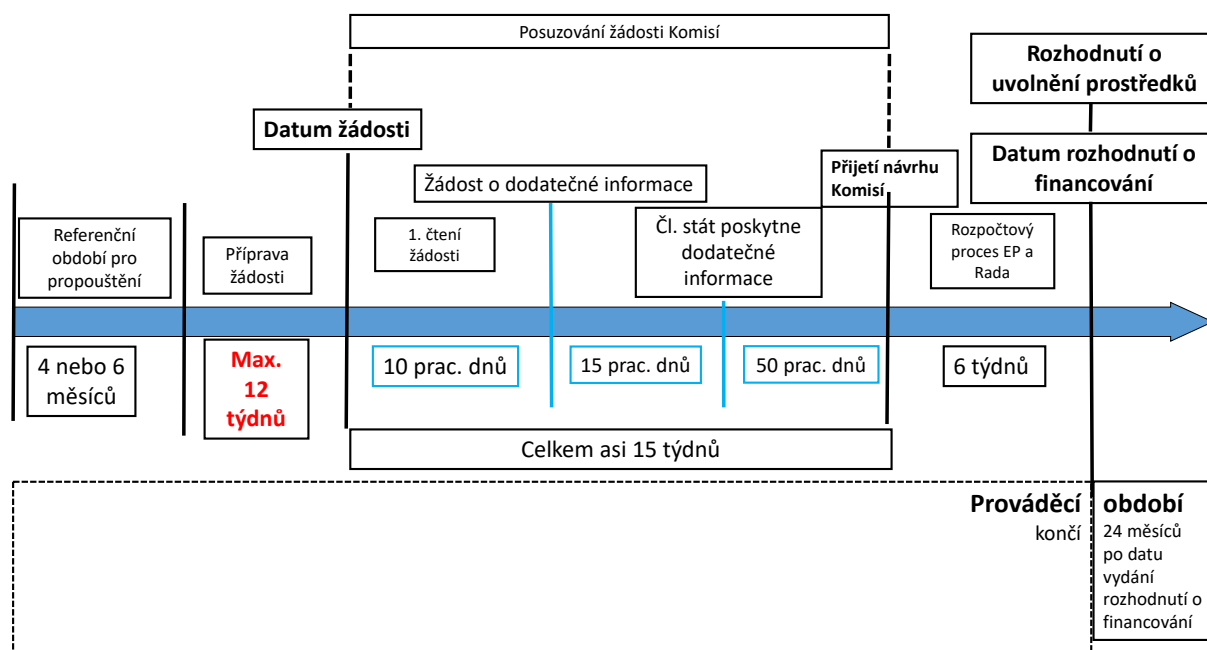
Posuzování žádosti Komisí

Rozhodnutí o uvolnění prostředků

Datum žádosti

Přijetí návrhu Komisí

Datum rozhodnutí o financování

Žádost o dodatečné informace

Referenční období pro propouštění

Příprava žádosti

1. čtení žádosti

Čl. stát poskytne dodatečné informace

Rozpočtový proces EP a Rada

4 nebo 6 měsíců

Max. 12 týdnů

10 prac. dnů

15 prac. dnů

50 prac. dnů

6 týdnů

Celkem asi 15 týdnů

Prováděcí období

končí

24 měsíců po datu vydání rozhodnutí o financování